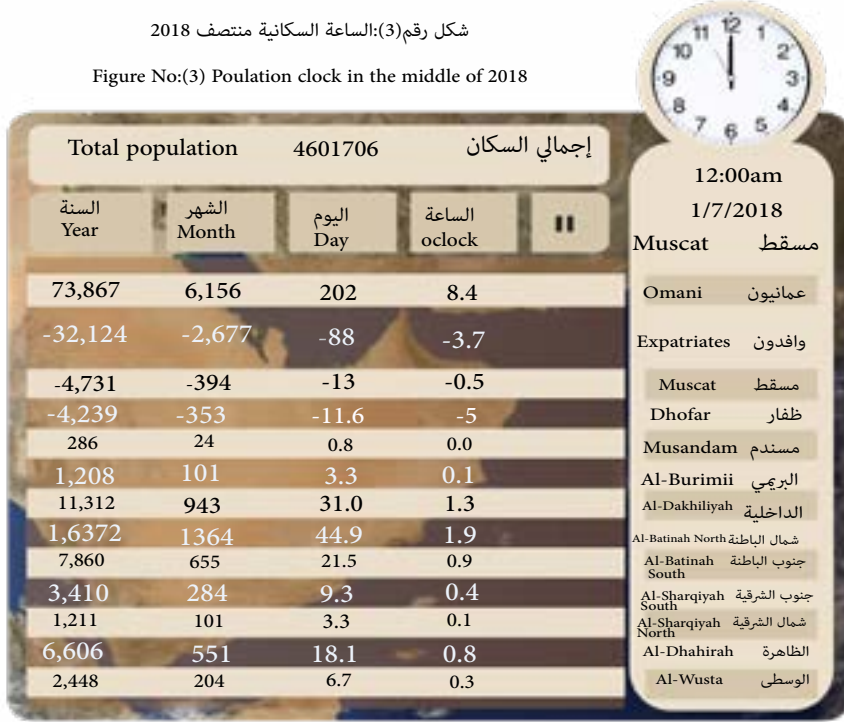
شكل رقم(3):الساعة السكانية منتصف 2018

Figure No:(3) Poulation clock in the middle of 2018

12 1 2 3 4 5 6 7 8 9 10 11

Total population 4601706 إجمالي السكان

12:00am
1/7/2018
Muscat مسقط

| السنة Year | الشهر Month | اليوم Day | الساعة oclock | II |
|---|---|---|---|---|
| 73,867 | 6,156 | 202 | 8.4 | Omani عمانيون |
| -32,124 | -2,677 | -88 | -3.7 | Expatriates وافدون |
| -4,731 | -394 | -13 | -0.5 | Muscat مسقط |
| -4,239 | -353 | -11.6 | -5 | Dhofar ظفار |
| 286 | 24 | 0.8 | 0.0 | Musandam مسندم |
| 1,208 | 101 | 3.3 | 0.1 | Al-Burimii البريمي |
| 11,312 | 943 | 31.0 | 1.3 | Al-Dakhiliyah الداخلية |
| 1,6372 | 1364 | 44.9 | 1.9 | Al-Batinah North شمال الباطنة |
| 7,860 | 655 | 21.5 | 0.9 | Al-Batinah South جنوب الباطنة |
| 3,410 | 284 | 9.3 | 0.4 | Al-Sharqiyah South جنوب الشرقية |
| 1,211 | 101 | 3.3 | 0.1 | Al-Sharqiyah North شمال الشرقية |
| 6,606 | 551 | 18.1 | 0.8 | Al-Dhahirah الظاهرة |
| 2,448 | 204 | 6.7 | 0.3 | Al-Wusta الوسطى |